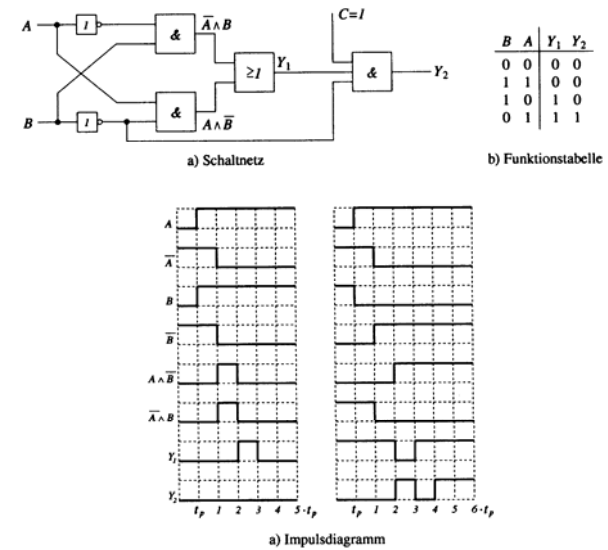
A
1
&
$\overline{A} \wedge B$
C=1
$\geq 1$
$Y_1$
&
$Y_2$
B
1
&
$A \wedge \overline{B}$

a) Schaltnetz

| B | A | $Y_1$ | $Y_2$ |
|---|---|---|---|
| 0 | 0 | 0 | 0 |
| 1 | 1 | 0 | 0 |
| 1 | 0 | 1 | 0 |
| 0 | 1 | 1 | 1 |

b) Funktionstabelle

A
$\overline{A}$
B
$\overline{B}$
$A \wedge \overline{B}$
$\overline{A} \wedge B$
$Y_1$
$Y_2$

$t_p$ 1 2 3 4 5 $\cdot t_p$

$t_p$ 1 2 3 4 5 6 $\cdot t_p$

a) Impulsdiagramm